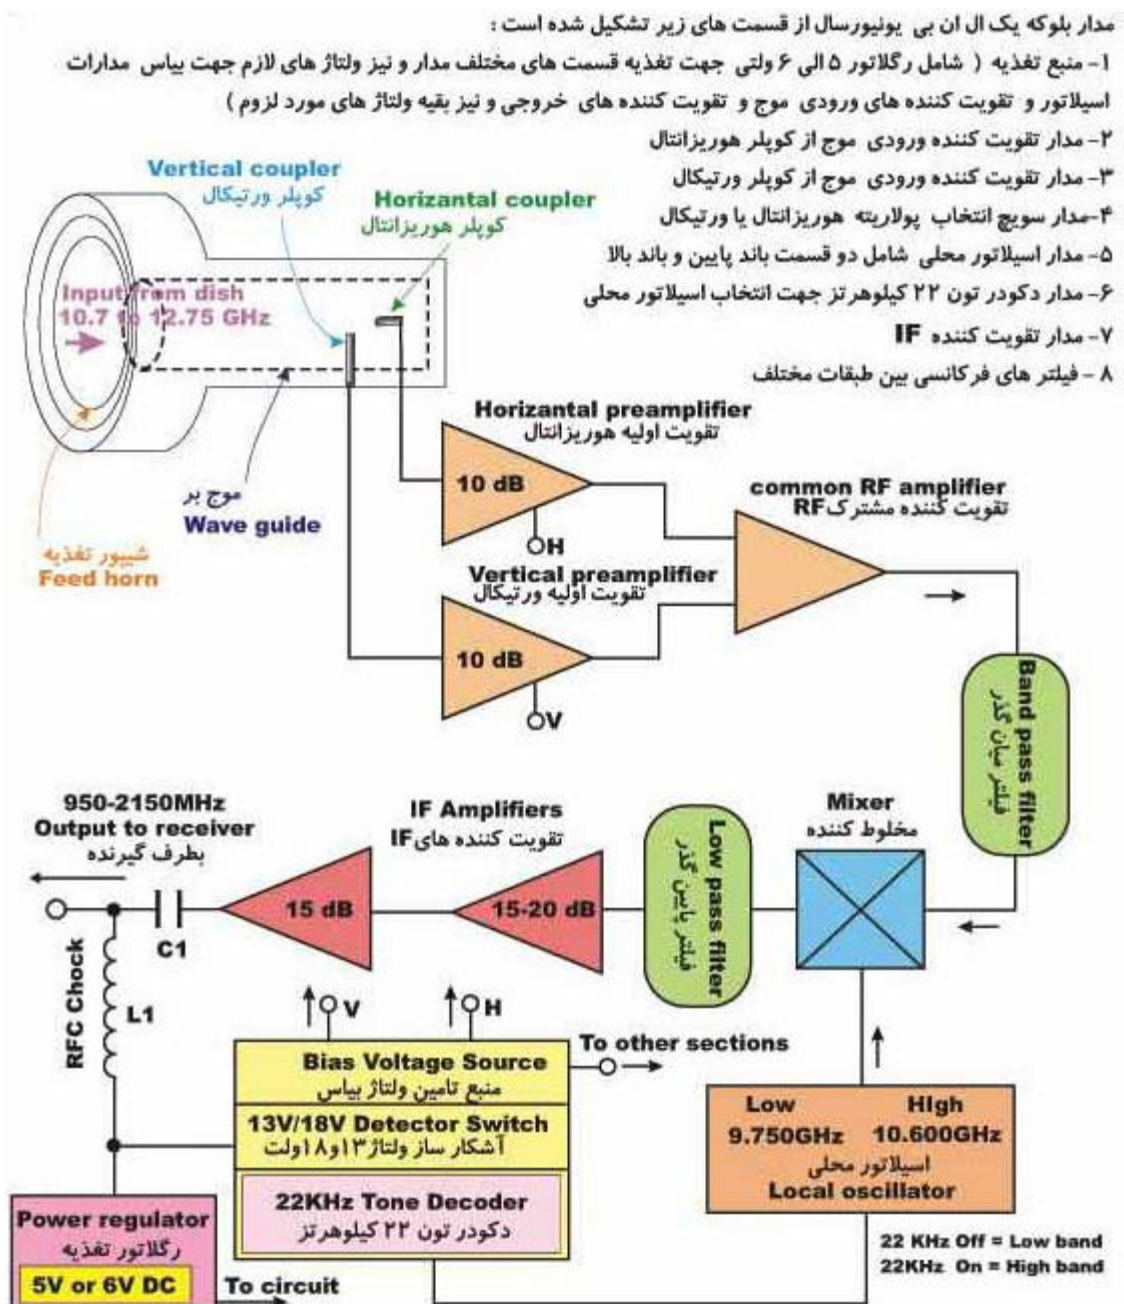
مدار بلوکه یک ال ان بی یونیورسال از قسمت های زیر تشکیل شده است :

۱- منبع تغذیه ( شامل رگلاتور ۵ الی ۶ ولتی جهت تغذیه قسمت های مختلف مدار و نیز ولتاژ های لازم جهت بیاس مدارات اسیلاتور و تقویت کننده های ورودی موج و تقویت کننده های خروجی و نیز بقیه ولتاژ های مورد لزوم )

۲- مدار تقویت کننده ورودی موج از کوپلر هوریزانتال

۳- مدار تقویت کننده ورودی موج از کوپلر ورتیکال

۴-مدار سویچ انتخاب پولاریته هوریزانتال یا ورتیکال

۵- مدار اسیلاتور محلی شامل دو قسمت باند پایین و باند بالا

۶- مدار دکودر تون ۲۲ کیلوهرتز جهت انتخاب اسیلاتور محلی

۷- مدار تقویت کننده IF

۸ - فیلتر های فرکانسی بین طبقات مختلف

Vertical coupler
کوپلر ورتیکال

Horizantal coupler
کوپلر هوریزانتال

Input from dish
10.7 to 12.75 GHz

موج بر
Wave guide

شیپور تغذیه
Feed horn

Horizantal preamplifier
تقویت اولیه هوریزانتال

10 dB
H

common RF amplifier
تقویت کننده مشترک RF

Vertical preamplifier
تقویت اولیه ورتیکال

10 dB
V

Band pass filter
فیلتر میان گذر

950-2150MHz
Output to receiver
بطرف گیرنده

IF Amplifiers
تقویت کننده های IF

15 dB

15-20 dB

Low pass filter
فیلتر پایین گذر

Mixer
مخلوط کننده

C1

RFC Chock

L1

V

H

To other sections

Bias Voltage Source
منبع تامین ولتاژ بیاس

13V/18V Detector Switch
آشکار ساز ولتاژ ۱۳و۱۸ولت

22KHz Tone Decoder
دکودر تون ۲۲ کیلوهرتز

Low
9.750GHz

High
10.600GHz

اسیلاتور محلی
Local oscillator

Power regulator
رگلاتور تغذیه

5V or 6V DC

To circuit

22 KHz Off = Low band
22KHz On = High band